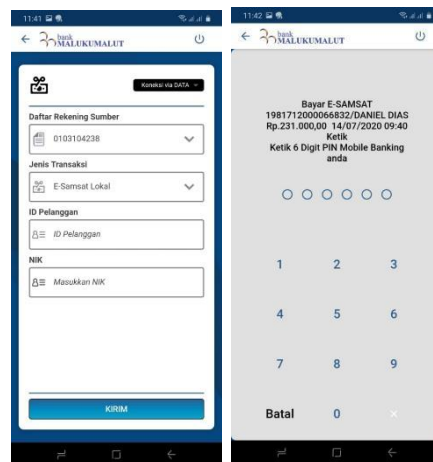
11:41

bank MALUKUMALUT

Koneksi via DATA

Daftar Rekening Sumber

0103104238

Jenis Transaksi

E-Samsat Lokal

ID Pelanggan

ID Pelanggan

NIK

Masukkan NIK

KIRIM

11:42

bank MALUKUMALUT

Bayar E-SAMSAT 1981712000066832/DANIEL DIAS Rp.231.000,00 14/07/2020 09:40 Ketik Ketik 6 Digit PIN Mobile Banking anda

1 2 3

4 5 6

7 8 9

Batal 0